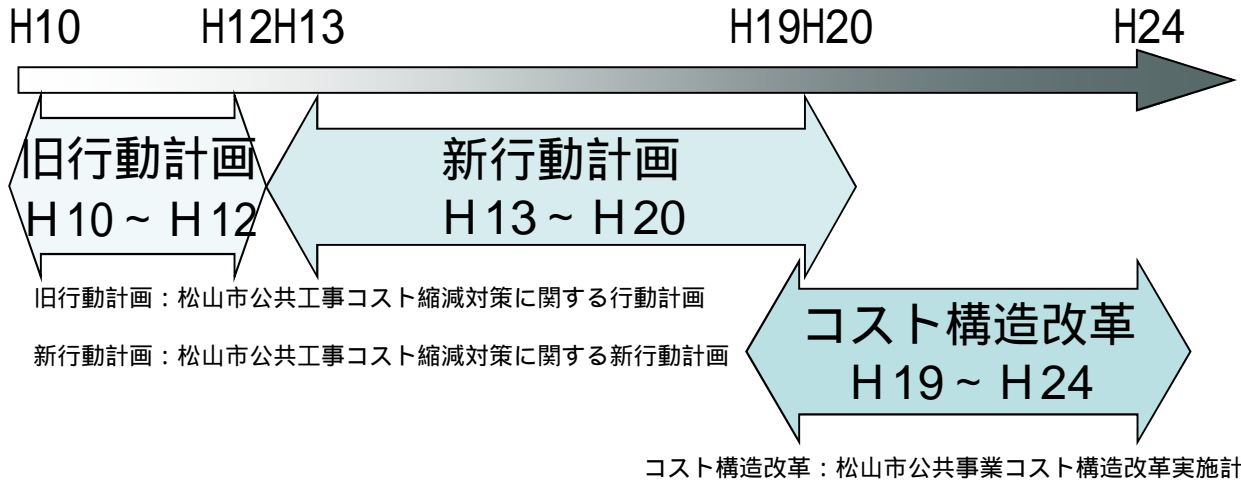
H10 H12 H13 H19 H20 H24

旧行動計画
H10 ~ H12

新行動計画
H13 ~ H20

旧行動計画：松山市公共工事コスト縮減対策に関する行動計画

新行動計画：松山市公共工事コスト縮減対策に関する新行動計画

コスト構造改革
H19 ~ H24

コスト構造改革：松山市公共事業コスト構造改革実施計